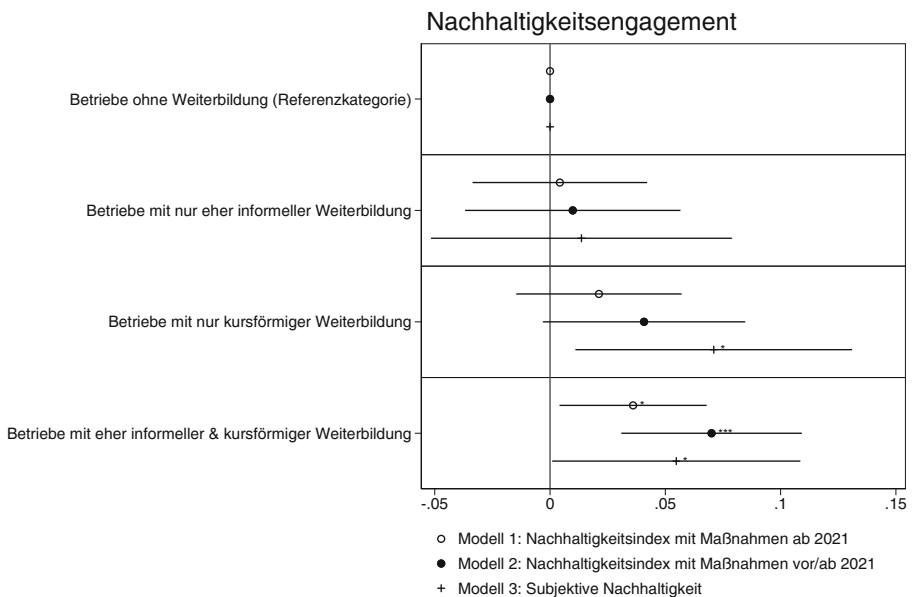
Nachhaltigkeitsengagement

Betriebe ohne Weiterbildung (Referenzkategorie)

Betriebe mit nur eher informeller Weiterbildung

Betriebe mit nur kursförmiger Weiterbildung

Betriebe mit eher informeller & kursförmiger Weiterbildung

*

*

***

*

-.05
0
.05
.1
.15

○ Modell 1: Nachhaltigkeitsindex mit Maßnahmen ab 2021
● Modell 2: Nachhaltigkeitsindex mit Maßnahmen vor/ab 2021
+ Modell 3: Subjektive Nachhaltigkeit